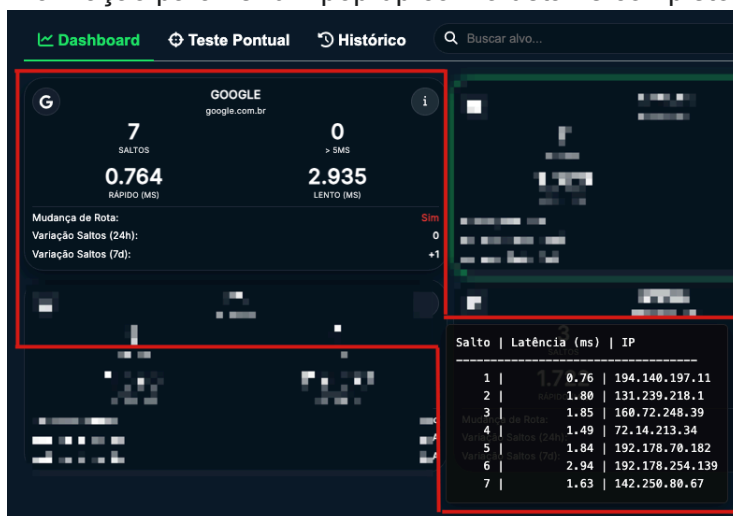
Dashboard
Teste Pontual
Histórico
Buscar alvo...

G
GOOGLE
google.com.br
i

7
SALTOS
0
> 5MS
0.764
RÁPIDO (MS)
2.935
LENTO (MS)

Mudança de Rota: Sim
Variação Saltos (24h): 0
Variação Saltos (7d): +1

```
Salto | Latência (ms) | IP
------------------------------------
    1 |         0.76 | 194.140.197.11
    2 |         1.80 | 131.239.218.1
    3 |         1.85 | 160.72.248.39
    4 |         1.49 | 72.14.213.34
    5 |         1.84 | 192.178.70.182
    6 |         2.94 | 192.178.254.139
    7 |         1.63 | 142.250.80.67
```